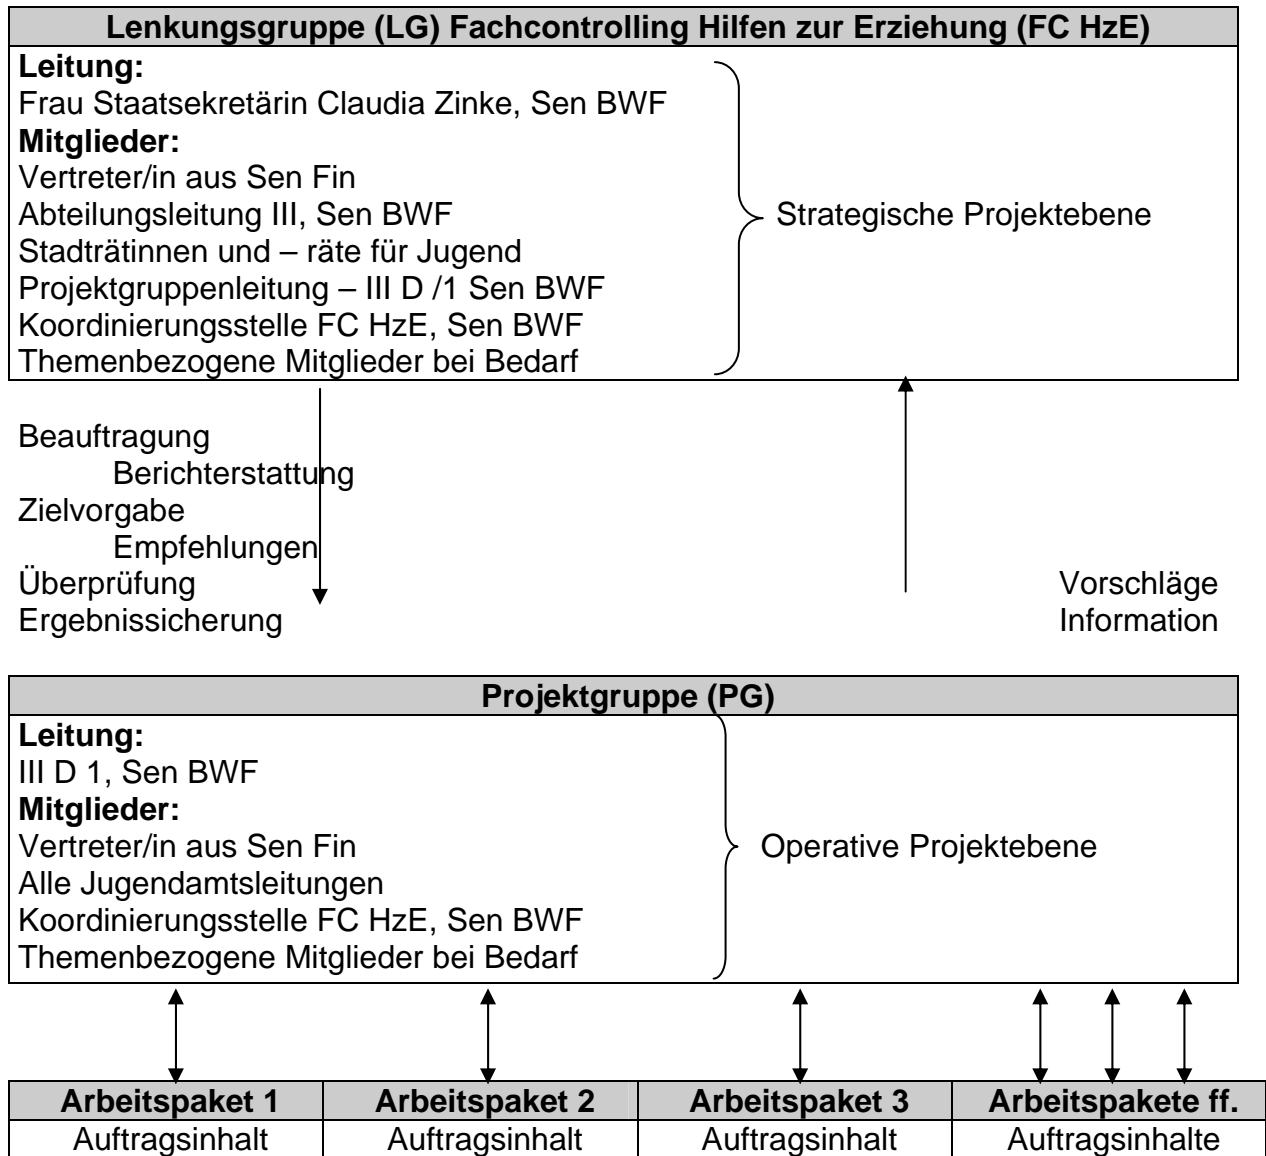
**Lenkungsgruppe (LG) Fachcontrolling Hilfen zur Erziehung (FC HzE)**

**Leitung:**
Frau Staatsekretärin Claudia Zinke, Sen BWF
**Mitglieder:**
Vertreter/in aus Sen Fin
Abteilungsleitung III, Sen BWF
Stadträtinnen und – räte für Jugend
Projektgruppenleitung – III D /1 Sen BWF
Koordinierungsstelle FC HzE, Sen BWF
Themenbezogene Mitglieder bei Bedarf

Strategische Projektebene

Beauftragung
Berichterstattung
Zielvorgabe
Empfehlungen
Überprüfung
Ergebnissicherung

Vorschläge
Information

**Projektgruppe (PG)**

**Leitung:**
III D 1, Sen BWF
**Mitglieder:**
Vertreter/in aus Sen Fin
Alle Jugendamtsleitungen
Koordinierungsstelle FC HzE, Sen BWF
Themenbezogene Mitglieder bei Bedarf

Operative Projektebene

| **Arbeitspaket 1** | **Arbeitspaket 2** | **Arbeitspaket 3** | **Arbeitspakete ff.** |
|---|---|---|---|
| Auftragsinhalt | Auftragsinhalt | Auftragsinhalt | Auftragsinhalte |